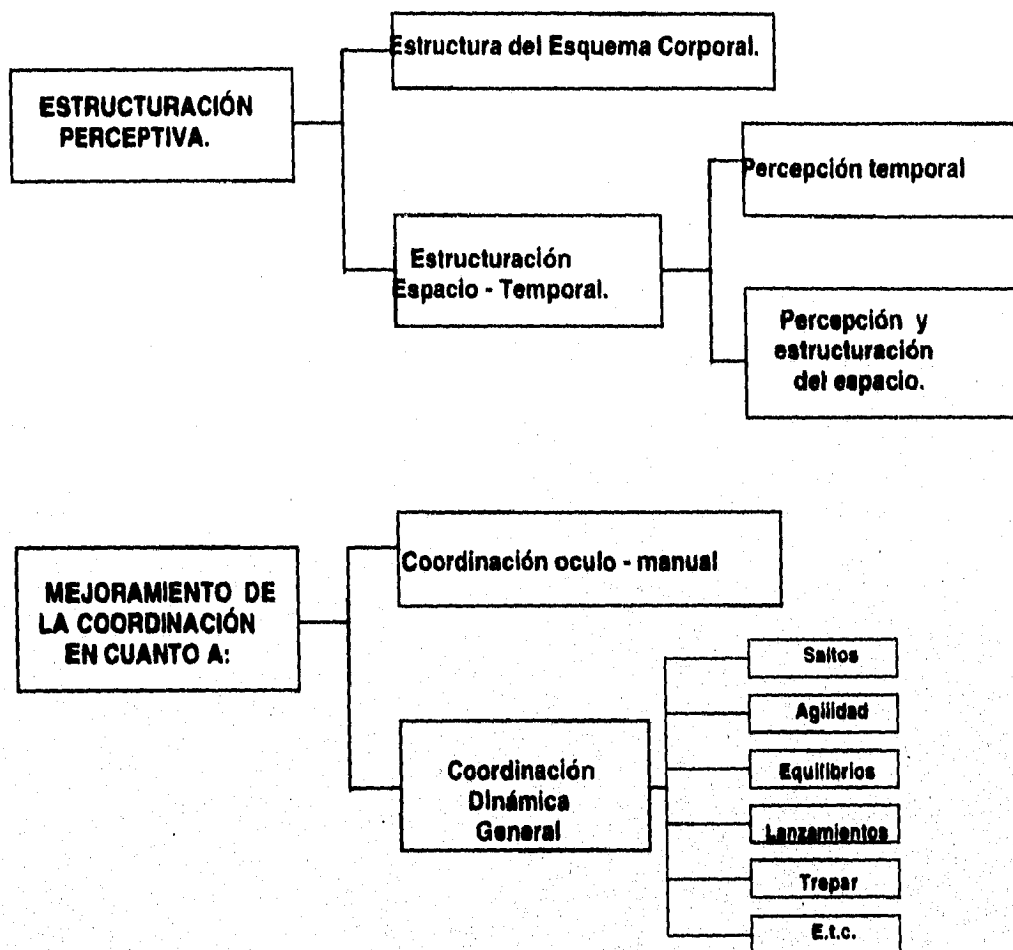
ESTRUCTURACIÓN PERCEPTIVA.

Estructura del Esquema Corporal.

Estructuración Espacio - Temporal.

Percepción temporal

Percepción y estructuración del espacio.

MEJORAMIENTO DE LA COORDINACIÓN EN CUANTO A:

Coordinación oculo - manual

Coordinación Dinámica General

Saltos

Agilidad

Equilibrios

Lanzamientos

Trepar

E.t.c.